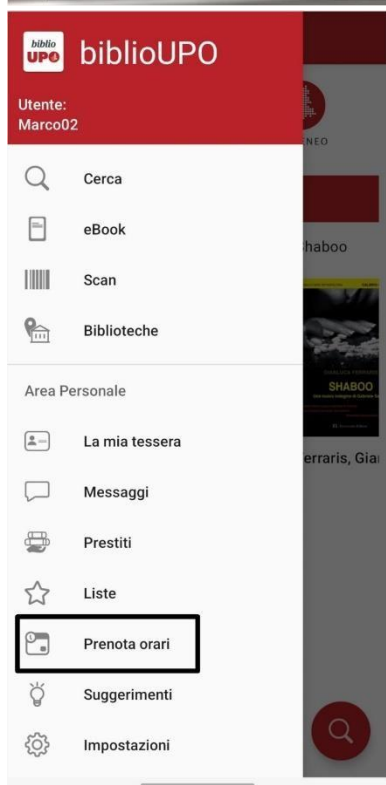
biblio UPO biblioUPO

Utente:
Marco02

Cerca

eBook

Scan

Biblioteche

Area Personale

La mia tessera

Messaggi

Prestiti

Liste

Prenota orari

Suggerimenti

Impostazioni

NEO

Shaboo

SHABOO

Ferraris, Gia